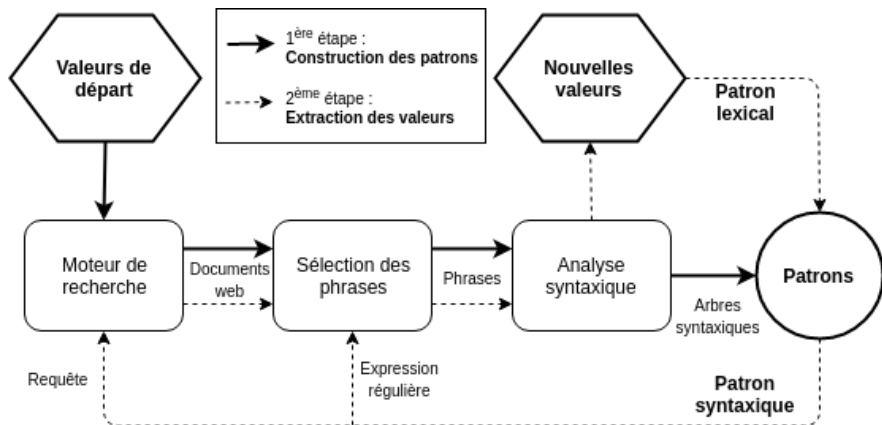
Valeurs de départ

$1^{ère}$ étape : Construction des patrons

$2^{ème}$ étape : Extraction des valeurs

Nouvelles valeurs

Patron lexical

Moteur de recherche

Documents web

Sélection des phrases

Phrases

Analyse syntaxique

Arbres syntaxiques

Patrons

Requête

Expression régulière

Patron syntaxique